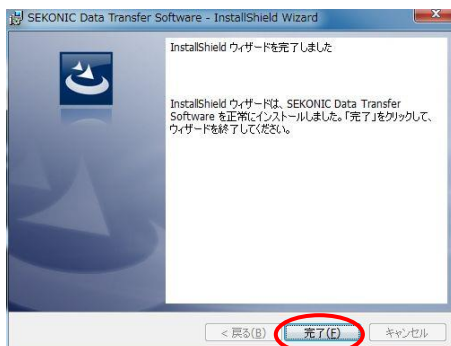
SEKONIC Data Transfer Software - InstallShield Wizard

InstallShield ウィザードを完了しました

InstallShield ウィザードは、SEKONIC Data Transfer Software を正常にインストールしました。「完了」をクリックして、ウィザードを終了してください。

< 戻る(B)
完了(F)
キャンセル